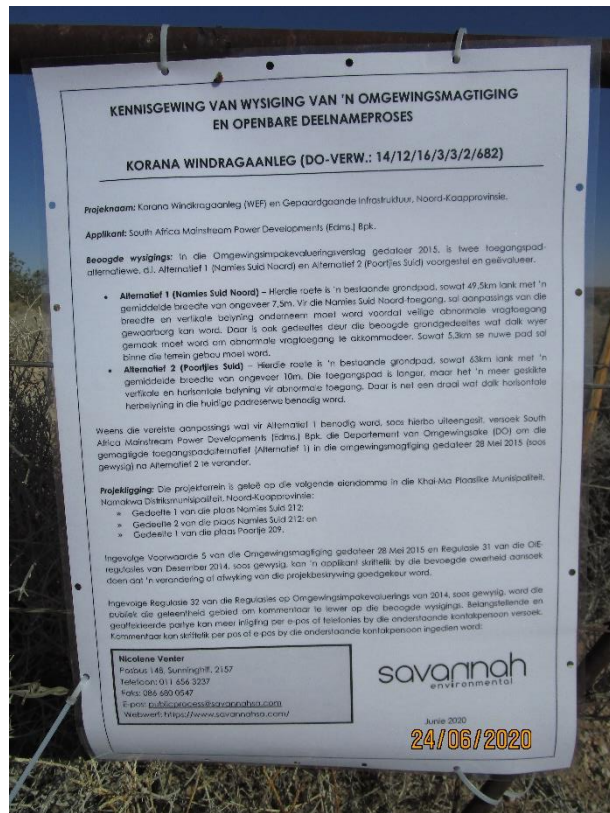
KENNISGEWING VAN WYSIGING VAN 'N OMGEWINGSMAGTIGING EN OPENBARE DEELNAMEPROSES

KORANA WINDRAGAANLEG (DO-VERW.: 14/12/16/3/3/2/682)

Projeknaam: Korana Windkragaanleg (WEF) en Gepaardgaande Infrastruktuur, Noord-Kaapprovinsie.

Applikant: South Africa Mainstream Power Developments (Edms.) Bpk.

Beoogde wysigings: In die Omgewingsimpakevalueringsverslag gedateer 2015, is twee toegangspad-alternatiewe, d.i. Alternatief 1 (Namies Suid Noord) en Alternatief 2 (Poortjies Suid) voorgestel en geëvalueer.

• Alternatief 1 (Namies Suid Noord) – Hierdie roete is 'n bestaande grondpad, sowat 49,5km lank met 'n gemiddelde breedte van ongeveer 7,5m. Vir die Namies Suid Noord-toegang, sal aanpassings van die breedte en vertikale belyning onderneem moet word voordat veilige abnormale vragtoegang gewaarborg kan word. Daar is ook gedeeltes deur die beoogde grondgedeeltes wat dalk wyer gemaak moet word om abnormale vragtoegang te akkommodeer. Sowat 5,3km se nuwe pad sal binne die terrein gebou moet word.

• Alternatief 2 (Poortjies Suid) – Hierdie roete is 'n bestaande grondpad, sowat 63km lank met 'n gemiddelde breedte van ongeveer 10m. Die toegangspad is langer, maar het 'n meer geskikte vertikale en horisontale belyning vir abnormale toegang. Daar is net een draai wat dalk horisontale herbelyning in die huidige padreserwe benodig word.

Weens die vereiste aanpassings wat vir Alternatief 1 benodig word, soos hierbo uiteengesit, versoek South Africa Mainstream Power Developments (Edms.) Bpk. die Departement van Omgewingsake (DO) om die gemagtigde toegangspadalternatief (Alternatief 1) in die omgewingsmagtiging gedateer 28 Mei 2015 (soos gewysig) na Alternatief 2 te verander.

Projekligging: Die projekterrein is geleë op die volgende eiendomme in die Khai-Ma Plaaslike Munisipaliteit, Namakwa Distriksmunisipaliteit, Noord-Kaapprovinsie:
» Gedeelte 1 van die plaas Namies Suid 212;
» Gedeelte 2 van die plaas Namies Suid 212; en
» Gedeelte 1 van die plaas Poortje 209.

Ingevolge Voorwaarde 5 van die Omgewingsmagtiging gedateer 28 Mei 2015 en Regulasie 31 van die OIE-regulasies van Desember 2014, soos gewysig, kan 'n applikant skriftelik by die bevoegde owerheid aansoek doen dat 'n verandering of afwyking van die projekbeskrywing goedgekeur word.

Ingevolge Regulasie 32 van die Regulasies op Omgewingsimpakevaluerings van 2014, soos gewysig, word die publiek die geleentheid gebied om kommentaar te lewer op die beoogde wysigings. Belangstellende en geaffekteerde partye kan meer inligting per e-pos of telefonies by die onderstaande kontakpersoon versoek. Kommentaar kan skriftelik per pos of e-pos by die onderstaande kontakpersoon ingedien word.

Nicolene Venter
Posbus 148, Sunninghill, 2157
Telefoon: 011 656 3237
Faks: 086 680 0547
E-pos: publicprocess@savannahsa.com
Webwerf: https://www.savannahsa.com/

savannah
environmental

Junie 2020

24/06/2020